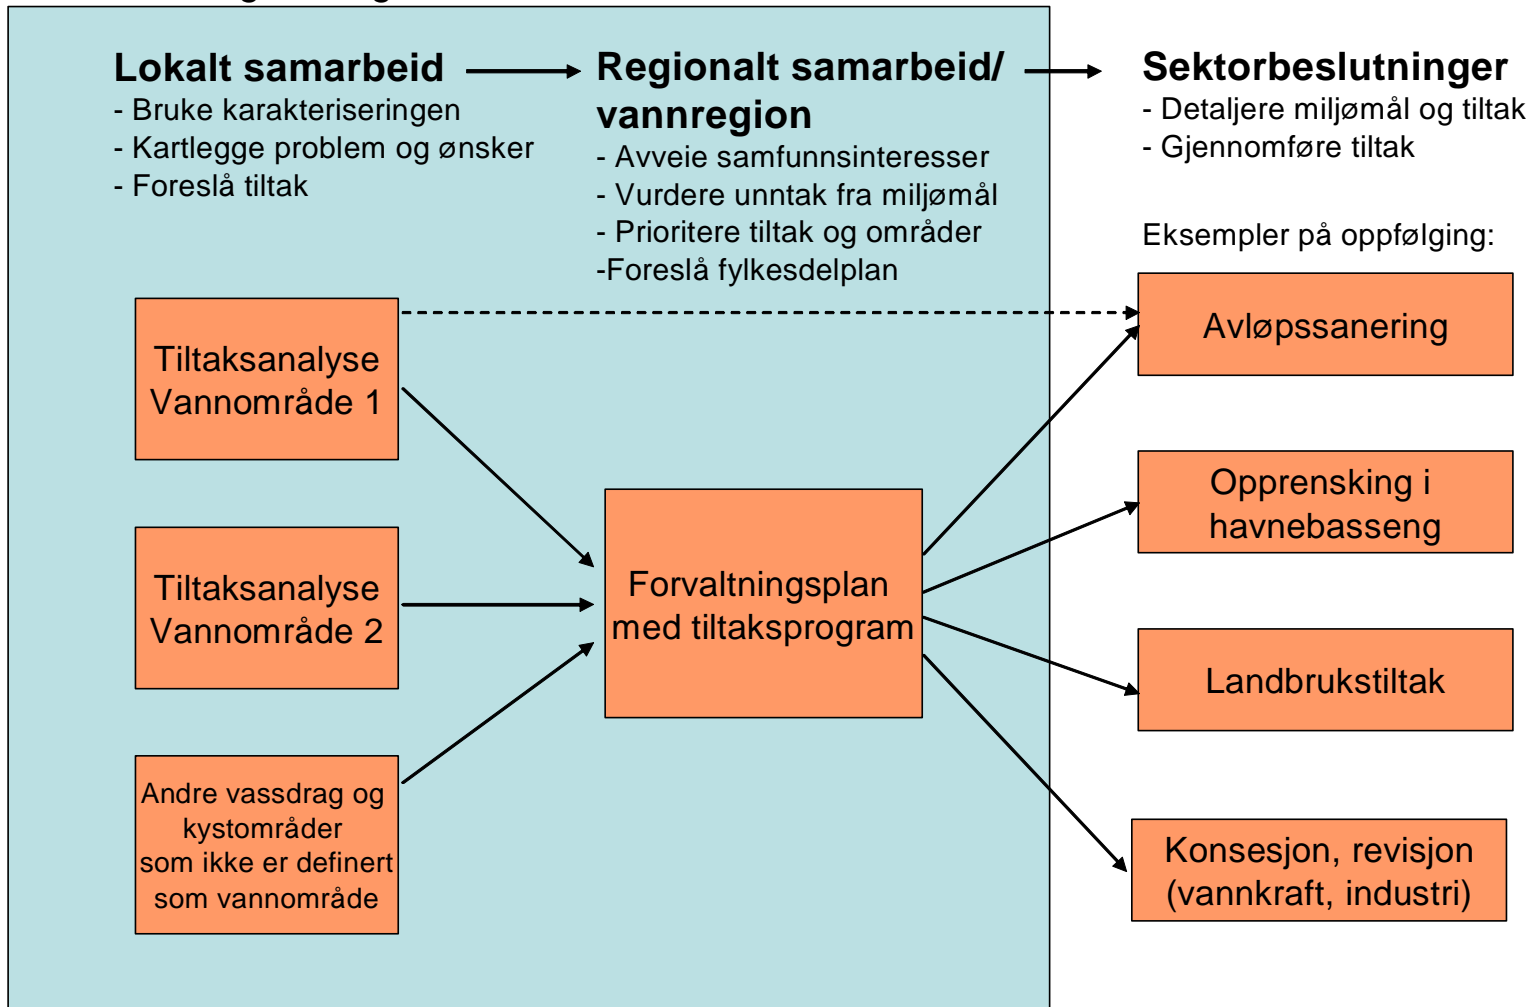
Lokalt samarbeid
- Bruke karakteriseringen
- Kartlegge problem og ønsker
- Foreslå tiltak

Regionalt samarbeid/ vannregion
- Avveie samfunnsinteresser
- Vurdere unntak fra miljømål
- Prioritere tiltak og områder
-Foreslå fylkesdelplan

Sektorbeslutninger
- Detaljere miljømål og tiltak
- Gjennomføre tiltak

Eksempler på oppfølging:

Tiltaksanalyse Vannområde 1

Tiltaksanalyse Vannområde 2

Andre vassdrag og kystområder som ikke er definert som vannområde

Forvaltningsplan med tiltaksprogram

Avløpssanering

Opprensking i havnebasseng

Landbrukstiltak

Konsesjon, revisjon (vannkraft, industri)